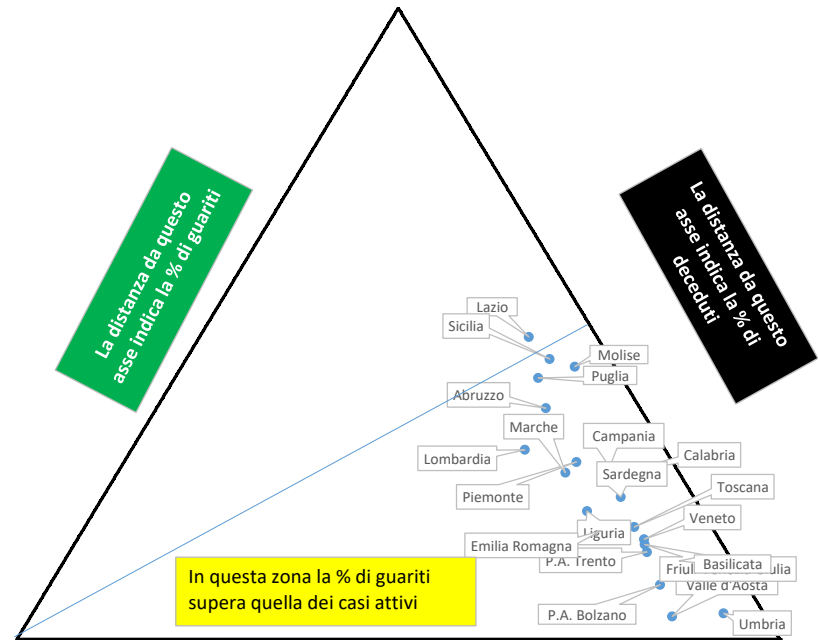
La distanza da questo asse indica la % di guariti

La distanza da questo asse indica la % di deceduti

Lazio
Sicilia
Molise
Puglia
Abruzzo
Marche
Lombardia
Campania
Calabria
Sardegna
Piemonte
Toscana
Liguria
Veneto
Emilia Romagna
P.A. Trento
Basilicata
Friul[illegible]ulia
Valle d'Aosta
P.A. Bolzano
Umbria

In questa zona la % di guariti supera quella dei casi attivi